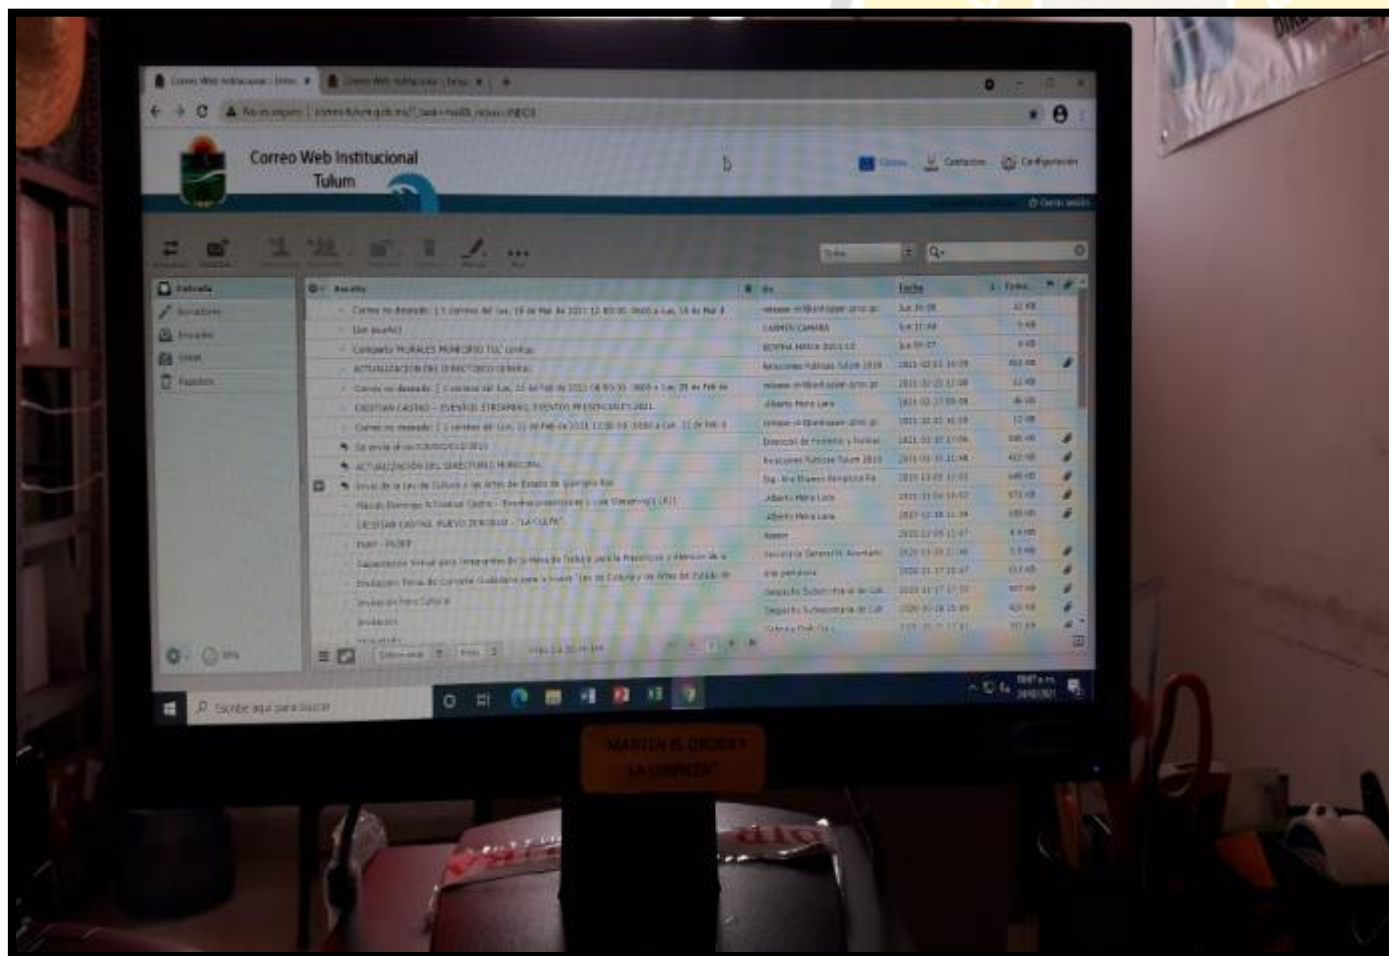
Correo Web Institucional
Tulum

Correo  Contactos  Configuración

Cerrar sesión

Entrada
Borradores
Enviados
Basura
Papelera

Asunto | De | Fecha | Tamaño

Correo no deseado: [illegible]
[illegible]
Compartir MURALES MUNICIPIO TUL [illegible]
ACTUALIZACIÓN DEL DIRECTORIO GENERAL
Correo no deseado: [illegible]
CRISTIAN CASTRO - EVENTOS STREAMING, EVENTOS PRESENCIALES 2021
Correo no deseado: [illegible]
Se envía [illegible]
ACTUALIZACIÓN DEL DIRECTORIO MUNICIPAL
Envío de la Ley de Cultura y las Artes del Estado de Quintana Roo
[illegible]
CRISTIAN CASTRO NUEVO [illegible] - "LA CULPA"
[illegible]
Capacitación Virtual para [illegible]
Invitación: Foros de Consulta Ciudadana para la nueva "Ley de Cultura y las Artes del Estado de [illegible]
Invitación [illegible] Cultural
Invitación

CARMEN CAMARA
BERENA MARIA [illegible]
Relaciones Públicas Tulum 2019
Alberto Mena Lara
Relaciones Públicas Tulum 2019
Alberto Mena Lara
Alberto Mena Lara
Despacho Subsecretaría de Cult
Despacho Subsecretaría de Cult

Escribe aquí para buscar

MANTEN EL ORDEN Y LA LIMPIEZA